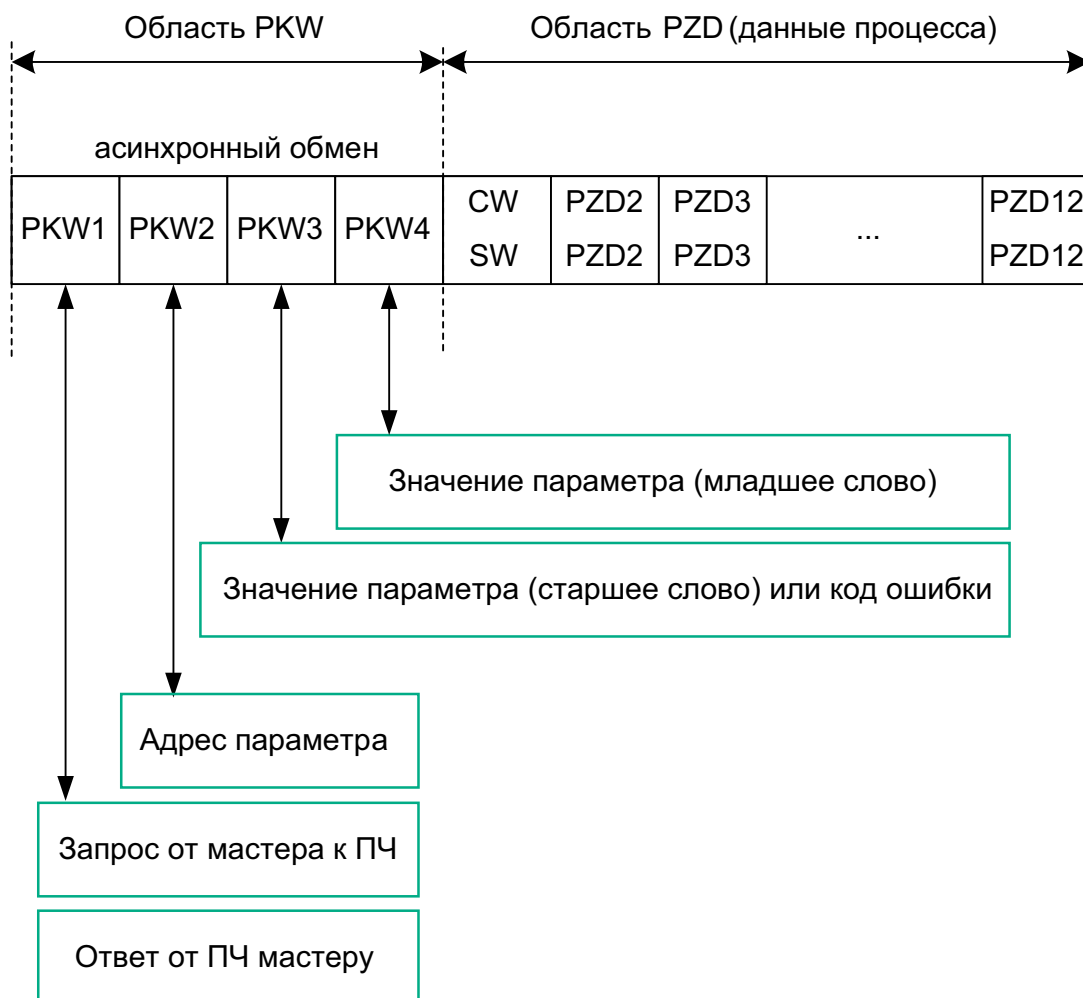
Область PKW

Область PZD (данные процесса)

асинхронный обмен

| PKW1 | PKW2 | PKW3 | PKW4 | CW SW | PZD2 PZD2 | PZD3 PZD3 | ... | PZD12 PZD12 |
|---|---|---|---|---|---|---|---|---|

Значение параметра (младшее слово)

Значение параметра (старшее слово) или код ошибки

Адрес параметра

Запрос от мастера к ПЧ

Ответ от ПЧ мастеру